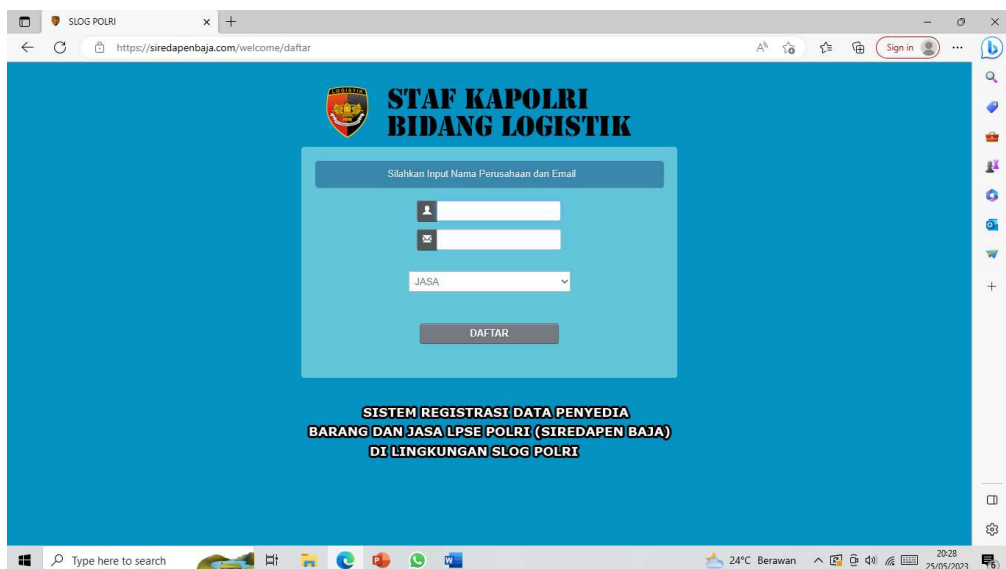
SLOG POLRI

https://siredapenbaja.com/welcome/daftar

Sign in

LOGISTIK

STAF KAPOLRI
BIDANG LOGISTIK

Silahkan Input Nama Perusahaan dan Email

JASA

DAFTAR

SISTEM REGISTRASI DATA PENYEDIA
BARANG DAN JASA LPSE POLRI (SIREDAPEN BAJA)
DI LINGKUNGAN SLOG POLRI

Type here to search

24°C Berawan

20:28
25/05/2023